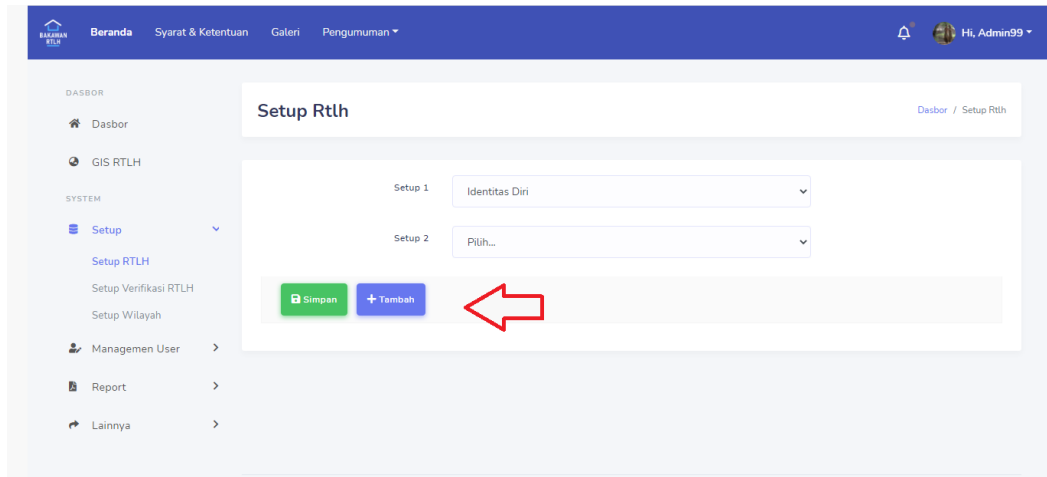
BARAWAN RTLH

Beranda Syarat & Ketentuan Galeri Pengumuman

Hi, Admin99

DASBOR

Dasbor

GIS RTLH

SYSTEM

Setup

Setup RTLH

Setup Verifikasi RTLH

Setup Wilayah

Managemen User

Report

Lainnya

Setup Rtlh

Dasbor / Setup Rtlh

Setup 1 Identitas Diri

Setup 2 Pilih...

Simpan

+ Tambah